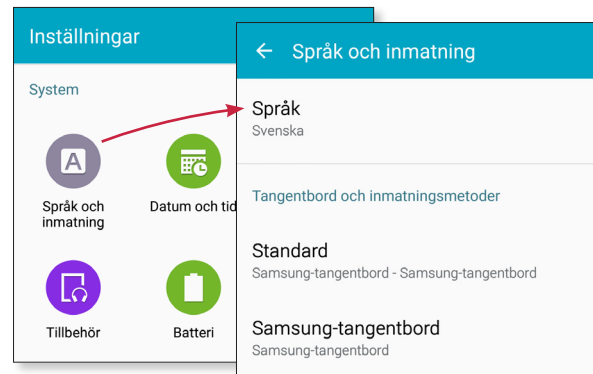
Inställningar

System

A

Språk och inmatning

Datum och tid

Tillbehör

Batteri

← Språk och inmatning

Språk
Svenska

Tangentbord och inmatningsmetoder

Standard
Samsung-tangentbord - Samsung-tangentbord

Samsung-tangentbord
Samsung-tangentbord